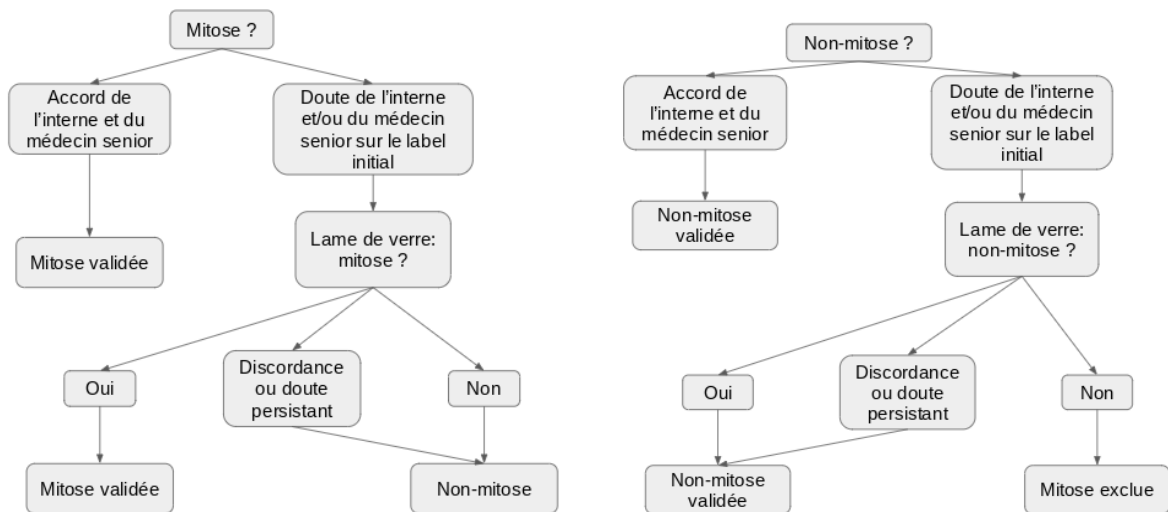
Mitose ?

Accord de l'interne et du médecin senior

Doute de l'interne et/ou du médecin senior sur le label initial

Mitose validée

Lame de verre: mitose ?

Oui

Discordance ou doute persistant

Non

Mitose validée

Non-mitose

Non-mitose ?

Accord de l'interne et du médecin senior

Doute de l'interne et/ou du médecin senior sur le label initial

Non-mitose validée

Lame de verre: non-mitose ?

Oui

Discordance ou doute persistant

Non

Non-mitose validée

Mitose exclue